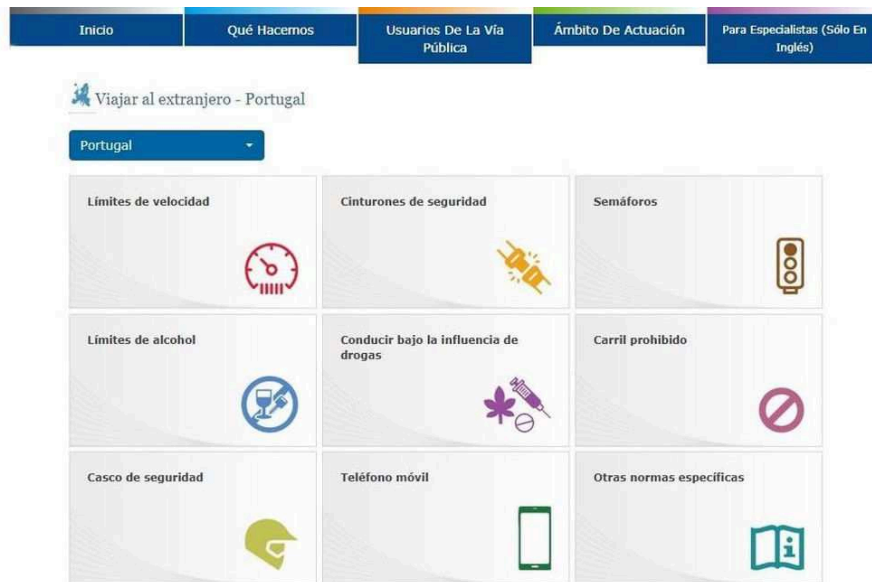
Inicio | Qué Hacemos | Usuarios De La Vía Pública | Ámbito De Actuación | Para Especialistas (Sólo En Inglés)

Viajar al extranjero - Portugal

Portugal

Límites de velocidad

Cinturones de seguridad

Semáforos

Límites de alcohol

Conducir bajo la influencia de drogas

Carril prohibido

Casco de seguridad

Teléfono móvil

Otras normas específicas